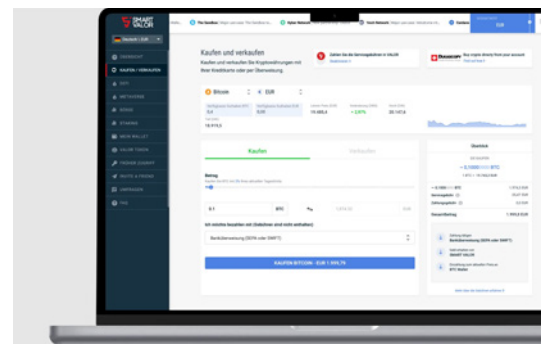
SMART VALOR

Deutsch / EUR

ÜBERSICHT
KAUFEN / VERKAUFEN
GEBÜHREN
NETWORKS
SWISS
STAKING
MEIN WALLET
VALOR TOKEN
FREUNDE EINLADEN
INVITE A FRIEND
UMTAUSCHEN
FAQ

Kaufen und verkaufen

Kaufen und verkaufen Sie Kryptowährungen mit Ihrer Kreditkarte oder per Überweisung.

Bitcoin
EUR

18.919,5

16.499,9
+ 2,61%
20.147,6

Kaufen
Verkaufen

Betrag

0.1
BTC
EUR

Banküberweisung (SEPA oder SWIFT)

KAUFEN BITCOIN - EUR 1.999,79

Übersicht

+ 0,1000 BTC

1.999,8 EUR